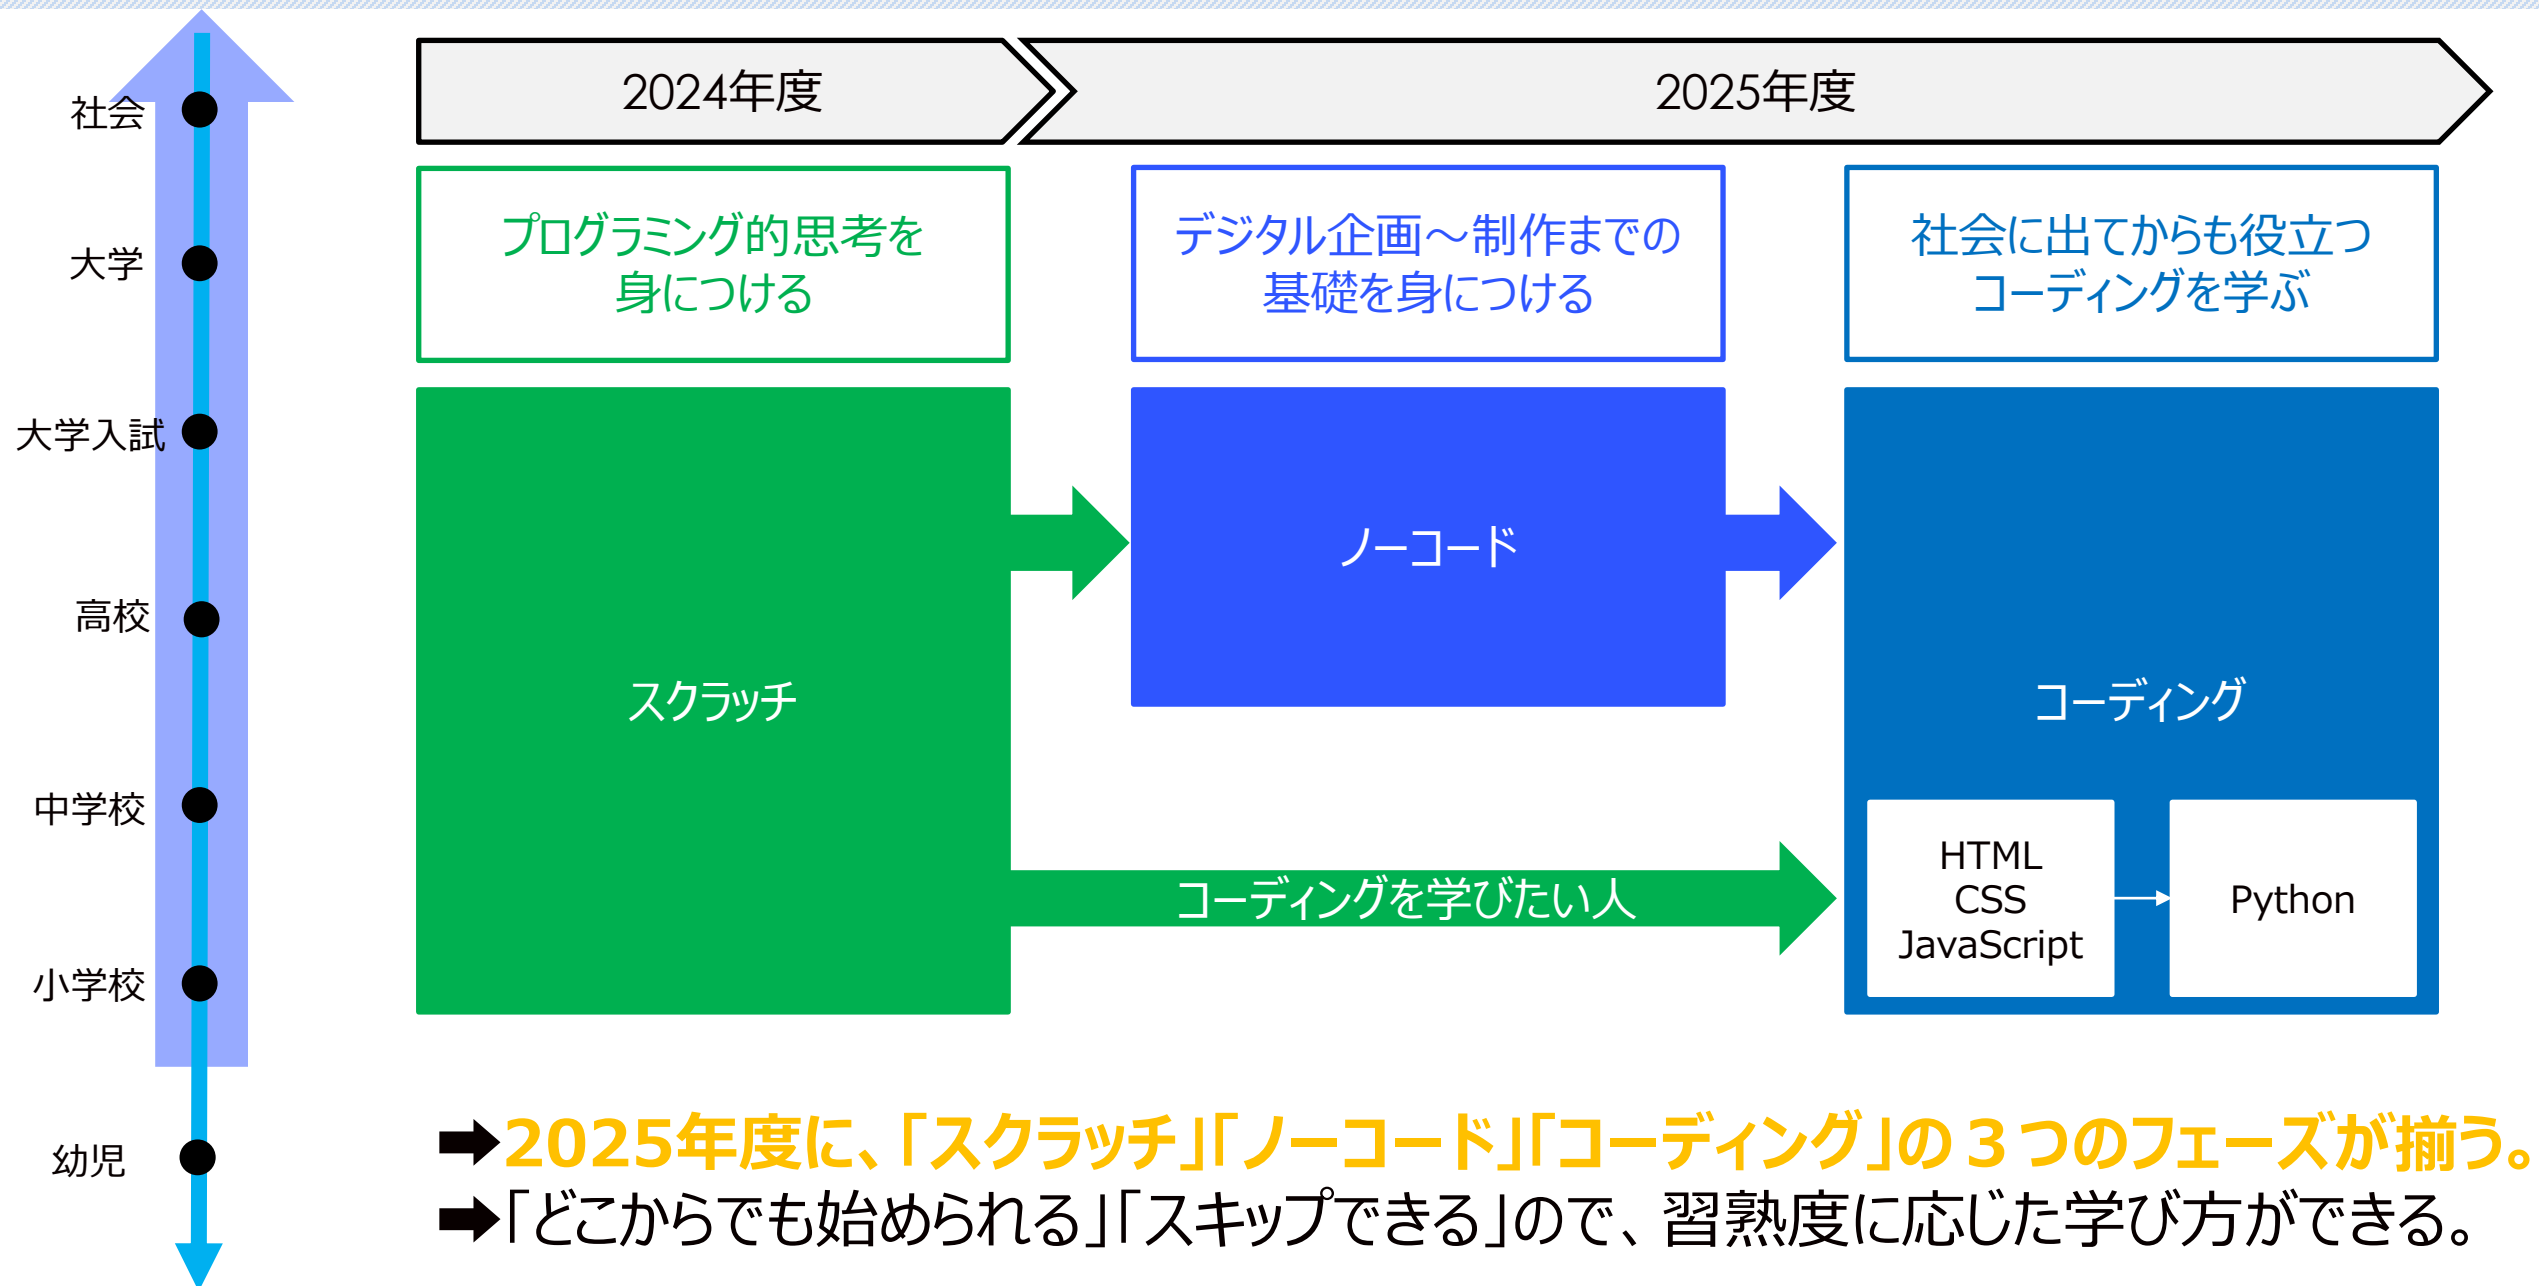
社会
大学
大学入試
高校
中学校
小学校
幼児

2024年度

2025年度

プログラミング的思考を身につける

デジタル企画〜制作までの基礎を身につける

社会に出てからも役立つコーディングを学ぶ

スクラッチ

ノーコード

コーディング

コーディングを学びたい人

HTML
CSS
JavaScript

Python

➡2025年度に、「スクラッチ」「ノーコード」「コーディング」の３つのフェーズが揃う。
➡「どこからでも始められる」「スキップできる」ので、習熟度に応じた学び方ができる。